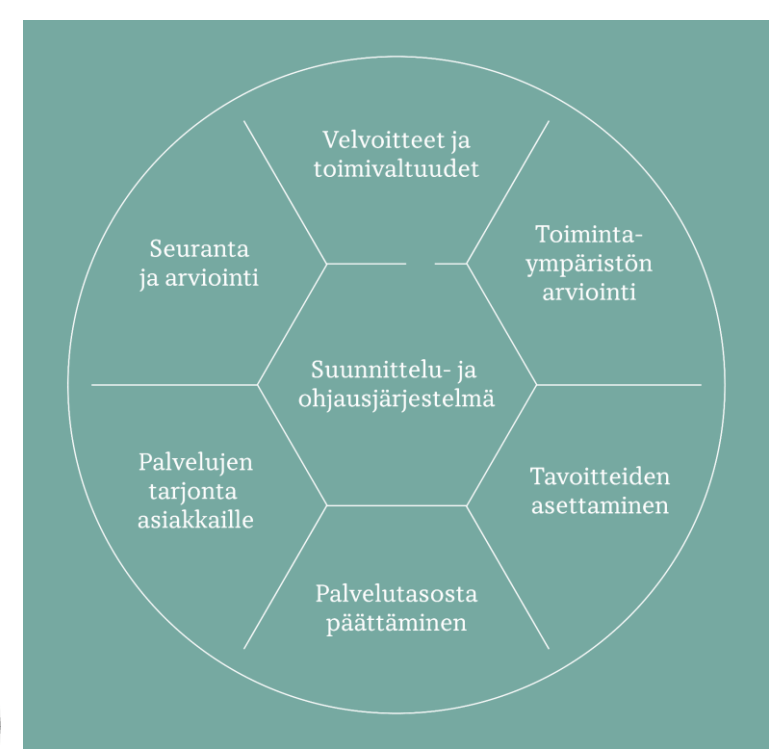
Velvoitteet ja toimivaltuudet

Toiminta-ympäristön arviointi

Tavoitteiden asettaminen

Palvelutasosta päättäminen

Palvelujen tarjonta asiakkaille

Seuranta ja arviointi

Suunnittelu- ja ohjausjärjestelmä